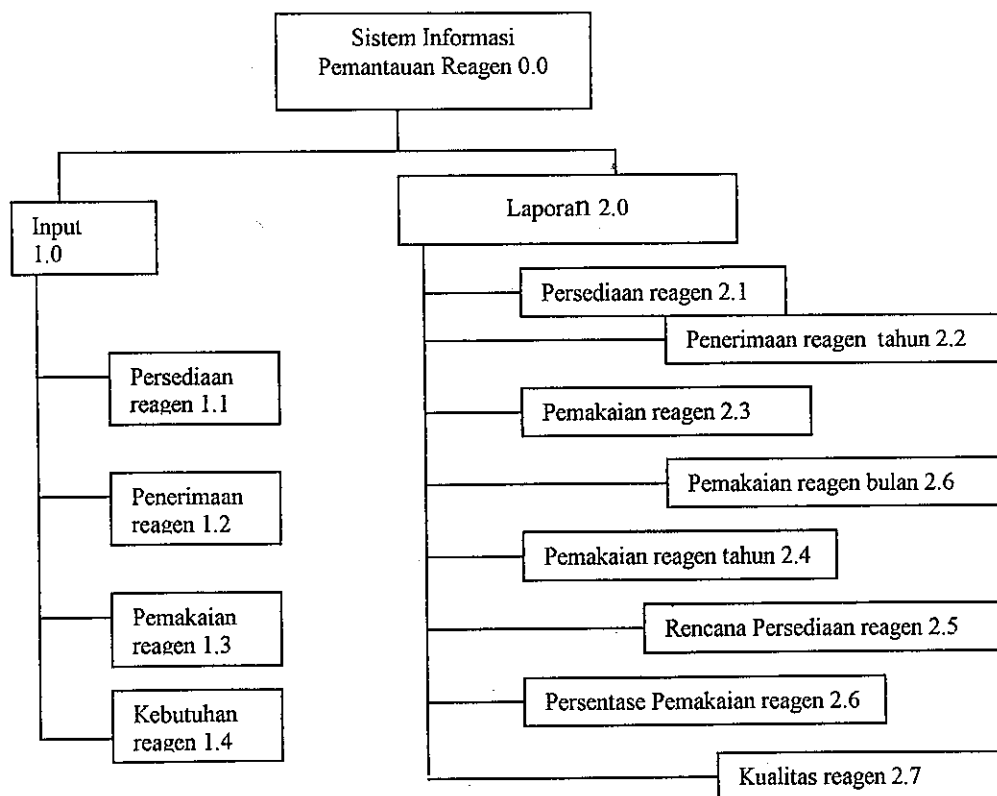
Sistem Informasi Pemantauan Reagen 0.0

Input 1.0

Persediaan reagen 1.1

Penerimaan reagen 1.2

Pemakaian reagen 1.3

Kebutuhan reagen 1.4

Laporan 2.0

Persediaan reagen 2.1

Penerimaan reagen tahun 2.2

Pemakaian reagen 2.3

Pemakaian reagen bulan 2.6

Pemakaian reagen tahun 2.4

Rencana Persediaan reagen 2.5

Persentase Pemakaian reagen 2.6

Kualitas reagen 2.7